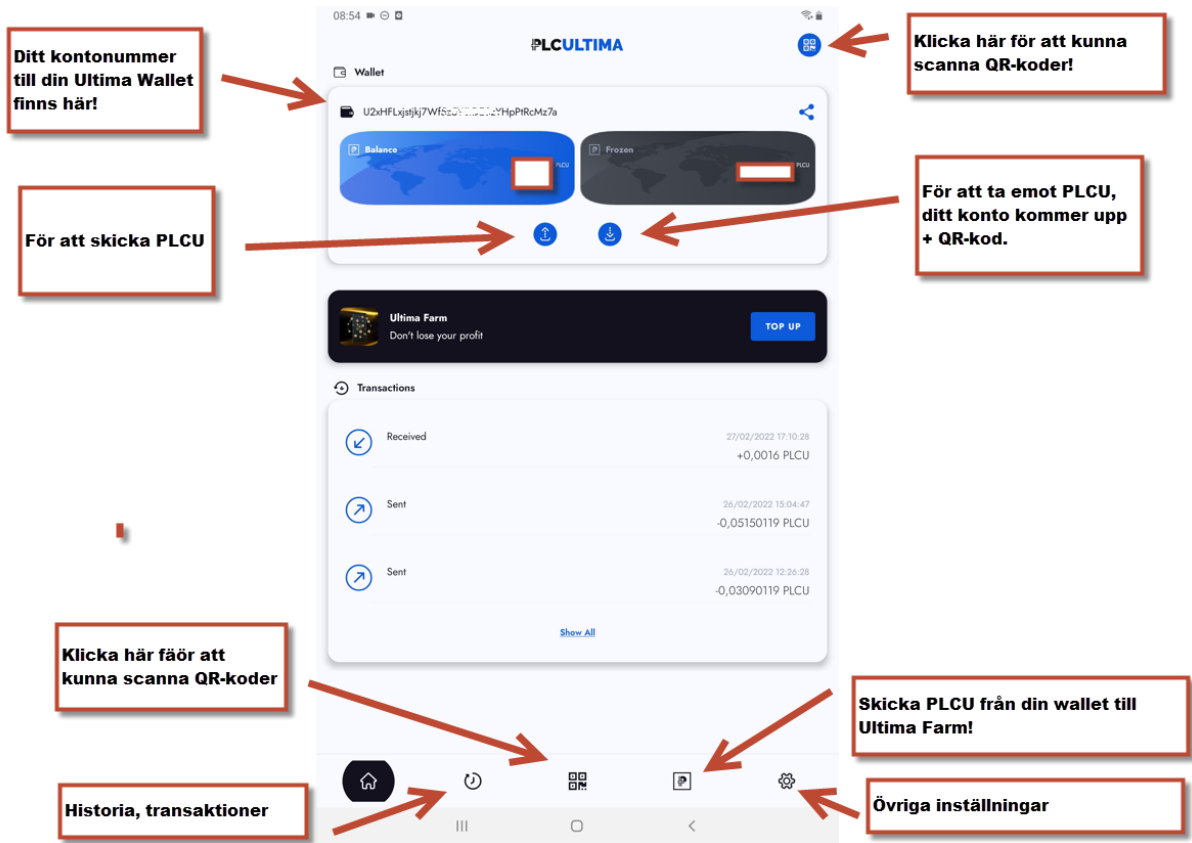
Ditt kontonummer till din Ultima Wallet finns här!

08:54

PLCULTIMA

Klicka här för att kunna scanna QR-koder!

Wallet

U2xHFLxjstjkj7Wf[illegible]YHpPtRcMz7a

Balance

PLCU

Frozen

PLCU

För att skicka PLCU

För att ta emot PLCU, ditt konto kommer upp + QR-kod.

Ultima Farm

Don't lose your profit

TOP UP

Transactions

Received

27/02/2022 17:10:28

+0,0016 PLCU

Sent

26/02/2022 15:04:47

-0,05150119 PLCU

Sent

26/02/2022 12:26:28

-0,03090119 PLCU

Show All

Klicka här fäör att kunna scanna QR-koder

Skicka PLCU från din wallet till Ultima Farm!

Historia, transaktioner

Övriga inställningar